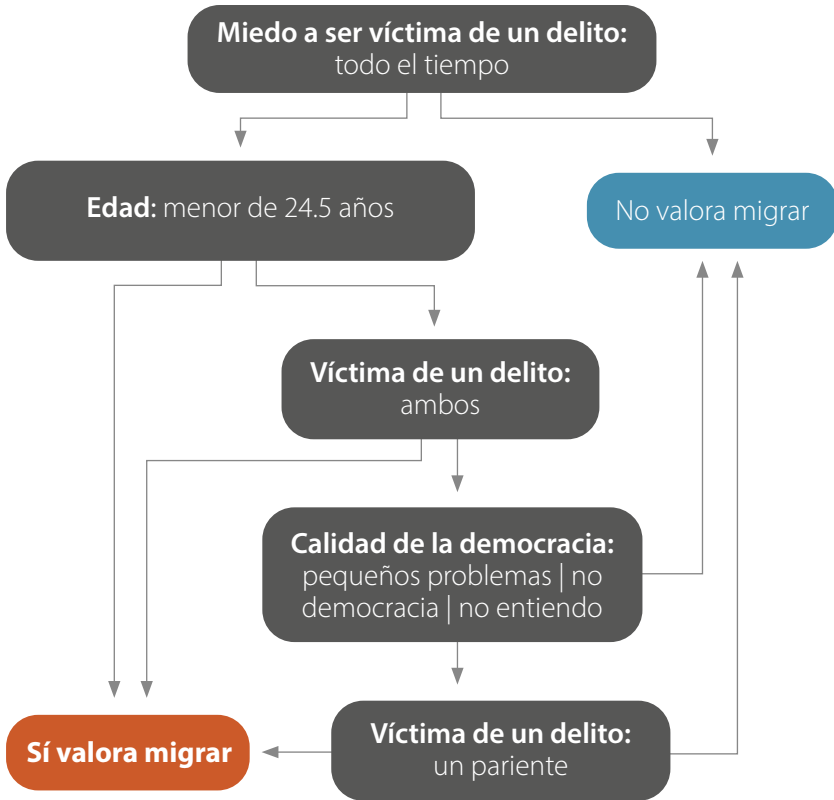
**Miedo a ser víctima de un delito:** todo el tiempo

**Edad:** menor de 24.5 años

No valora migrar

**Víctima de un delito:** ambos

**Calidad de la democracia:** pequeños problemas | no democracia | no entiendo

**Sí valora migrar**

**Víctima de un delito:** un pariente